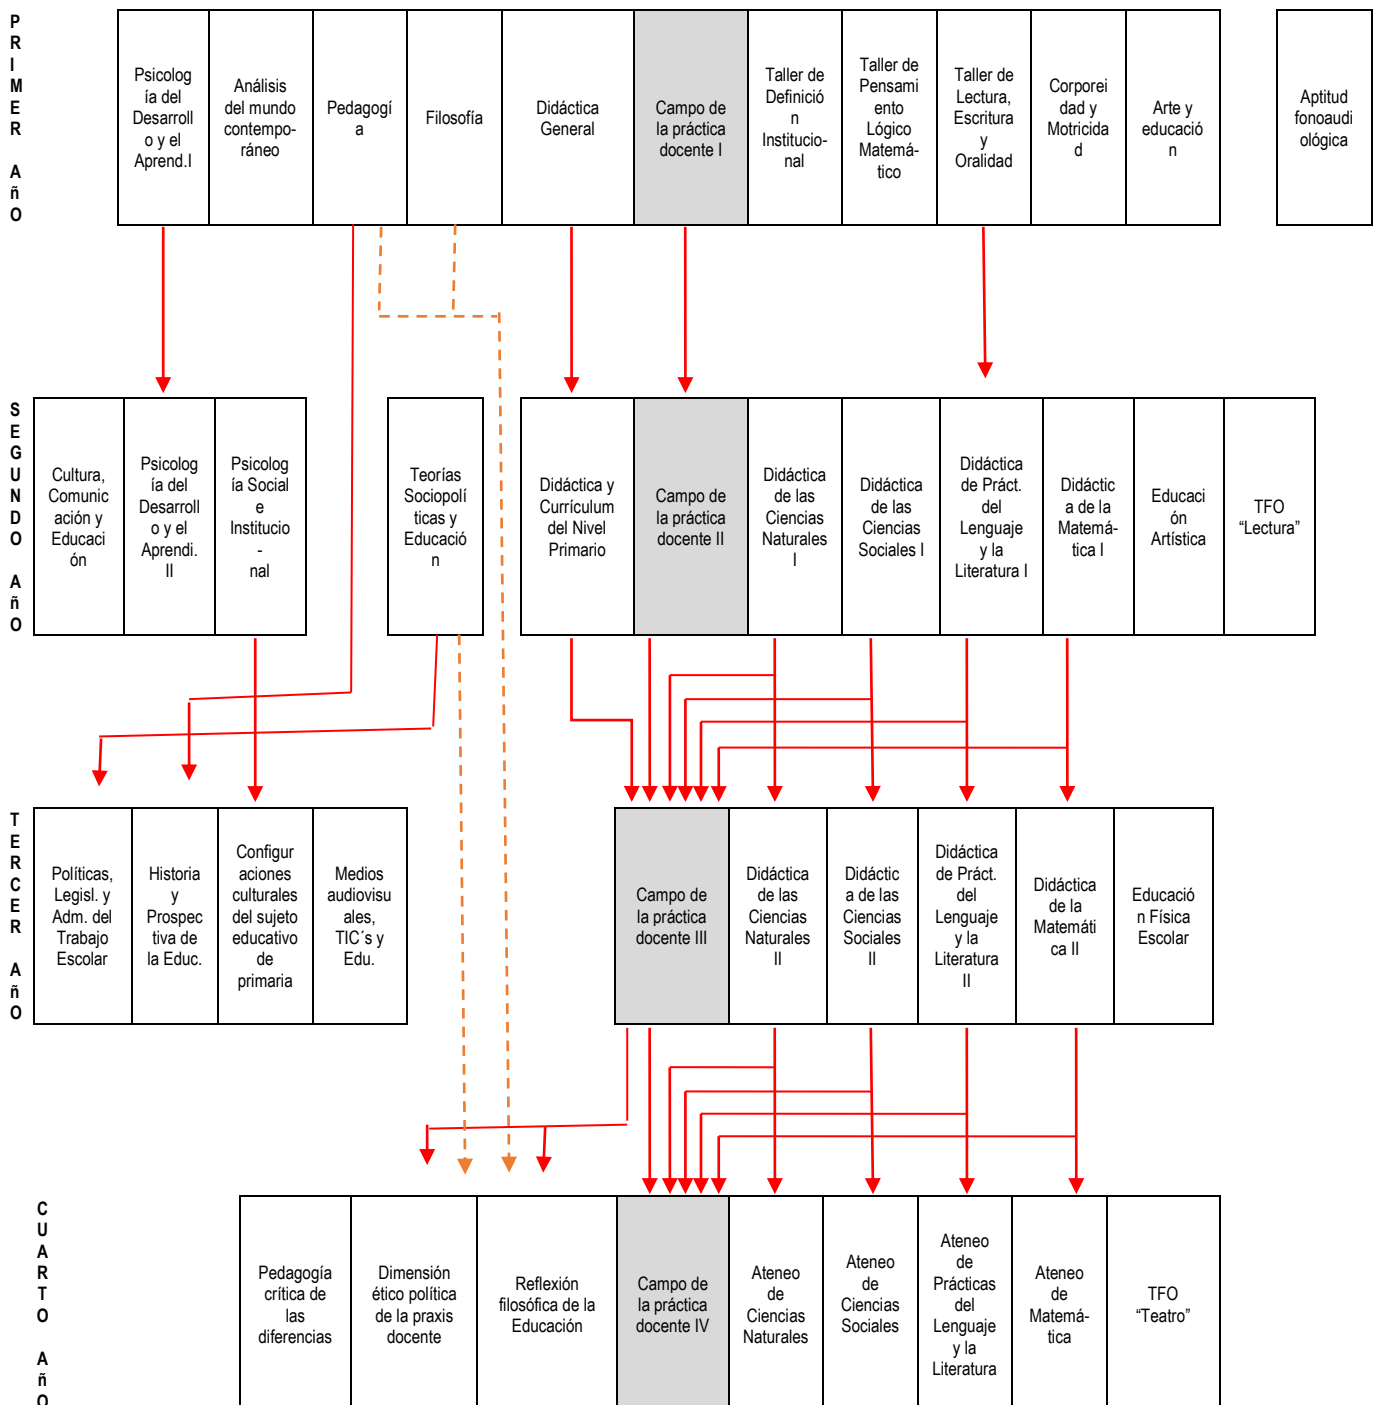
PRIMER AñO

Psicología del Desarrollo y el Aprend.I

Análisis del mundo contemporáneo

Pedagogía

Filosofía

Didáctica General

Campo de la práctica docente I

Taller de Definición Institucional

Taller de Pensamiento Lógico Matemático

Taller de Lectura, Escritura y Oralidad

Corporeidad y Motricidad

Arte y educación

Aptitud fonoaudiológica

SEGUNDO AñO

Cultura, Comunicación y Educación

Psicología del Desarrollo y el Aprendi. II

Psicología Social e Institucional

Teorías Sociopolíticas y Educación

Didáctica y Currículum del Nivel Primario

Campo de la práctica docente II

Didáctica de las Ciencias Naturales I

Didáctica de las Ciencias Sociales I

Didáctica de Práct. del Lenguaje y la Literatura I

Didáctica de la Matemática I

Educación Artística

TFO "Lectura"

TERCER AñO

Políticas, Legisl. y Adm. del Trabajo Escolar

Historia y Prospectiva de la Educ.

Configuraciones culturales del sujeto educativo de primaria

Medios audiovisuales, TIC´s y Edu.

Campo de la práctica docente III

Didáctica de las Ciencias Naturales II

Didáctica de las Ciencias Sociales II

Didáctica de Práct. del Lenguaje y la Literatura II

Didáctica de la Matemática II

Educación Física Escolar

CUARTO AñO

Pedagogía crítica de las diferencias

Dimensión ético política de la praxis docente

Reflexión filosófica de la Educación

Campo de la práctica docente IV

Ateneo de Ciencias Naturales

Ateneo de Ciencias Sociales

Ateneo de Prácticas del Lenguaje y la Literatura

Ateneo de Matemática

TFO "Teatro"